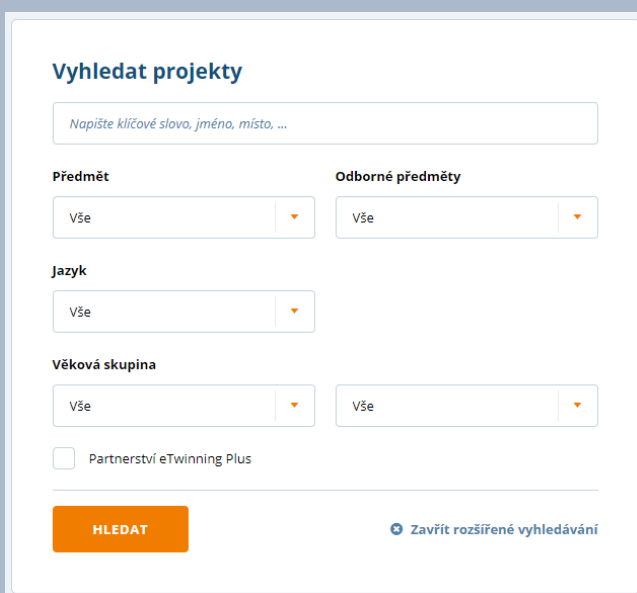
Vyhledat projekty

Napište klíčové slovo, jméno, místo, ...

Předmět

Vše

Odborné předměty

Vše

Jazyk

Vše

Věková skupina

Vše

Vše

Partnerství eTwinning Plus

HLEDAT

Zavřít rozšířené vyhledávání